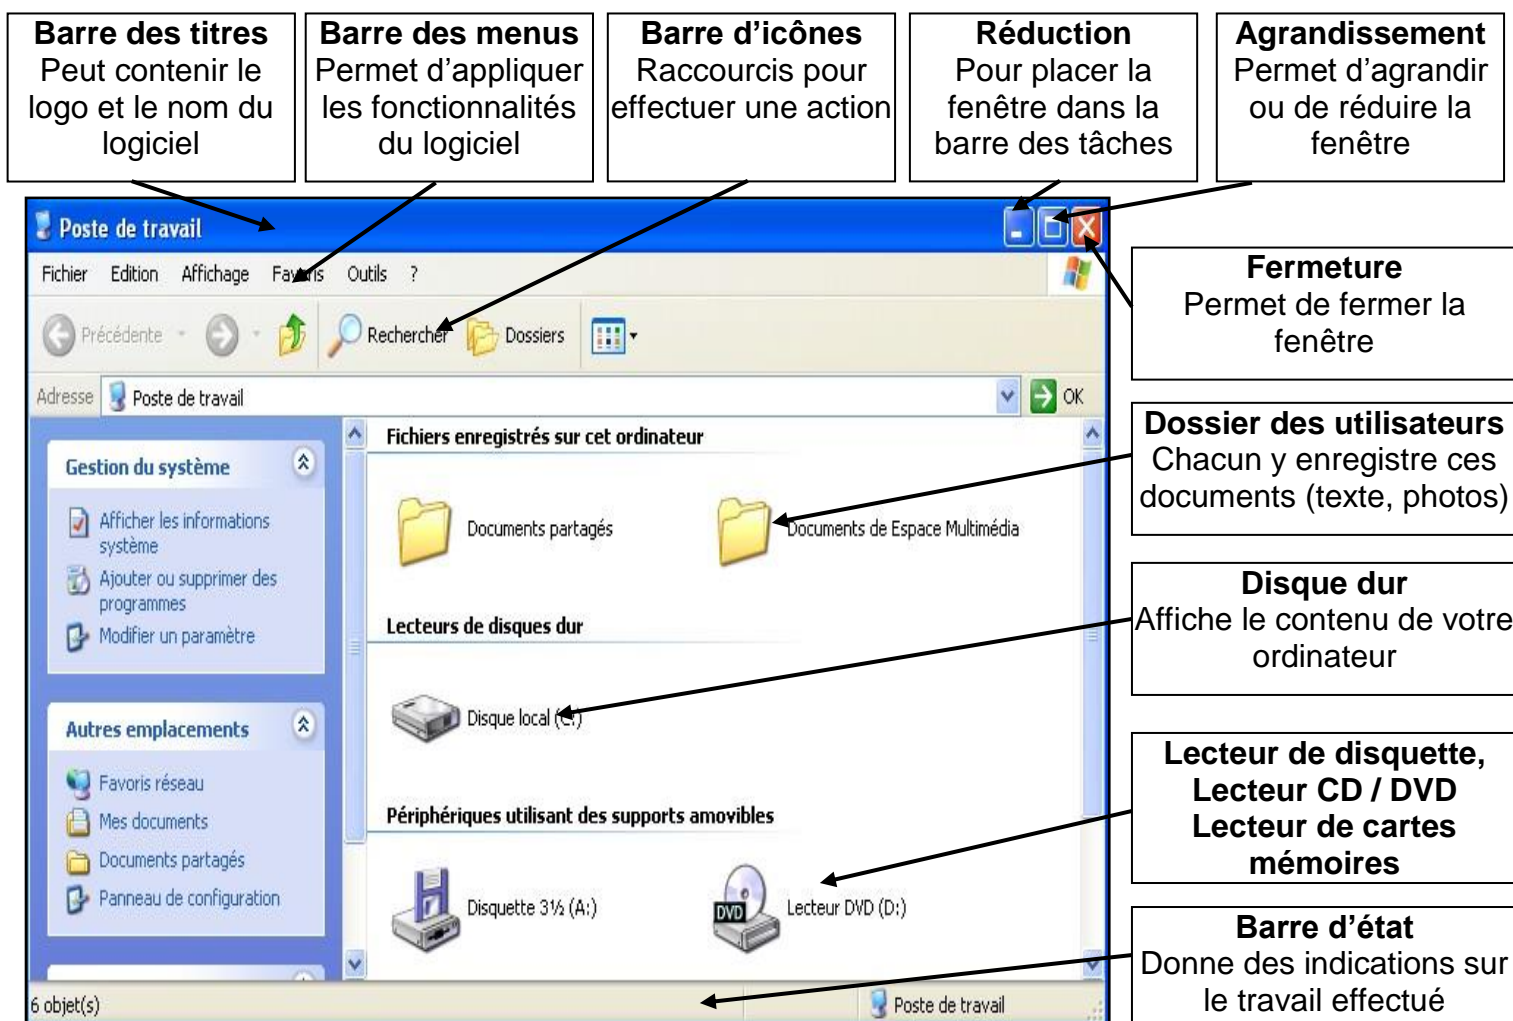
**Barre des titres**
Peut contenir le logo et le nom du logiciel

**Barre des menus**
Permet d'appliquer les fonctionnalités du logiciel

**Barre d'icônes**
Raccourcis pour effectuer une action

**Réduction**
Pour placer la fenêtre dans la barre des tâches

**Agrandissement**
Permet d'agrandir ou de réduire la fenêtre

Poste de travail

Fichier Edition Affichage Favoris Outils ?

Précédente Rechercher Dossiers

Adresse Poste de travail OK

**Fermeture**
Permet de fermer la fenêtre

Gestion du système
Afficher les informations système
Ajouter ou supprimer des programmes
Modifier un paramètre

Fichiers enregistrés sur cet ordinateur
Documents partagés
Documents de Espace Multimédia

**Dossier des utilisateurs**
Chacun y enregistre ces documents (texte, photos)

Lecteurs de disques dur
Disque local (C:)

**Disque dur**
Affiche le contenu de votre ordinateur

Autres emplacements
Favoris réseau
Mes documents
Documents partagés
Panneau de configuration

Périphériques utilisant des supports amovibles
Disquette 3½ (A:)
DVD
Lecteur DVD (D:)

**Lecteur de disquette, Lecteur CD / DVD Lecteur de cartes mémoires**

6 objet(s)
Poste de travail

**Barre d'état**
Donne des indications sur le travail effectué